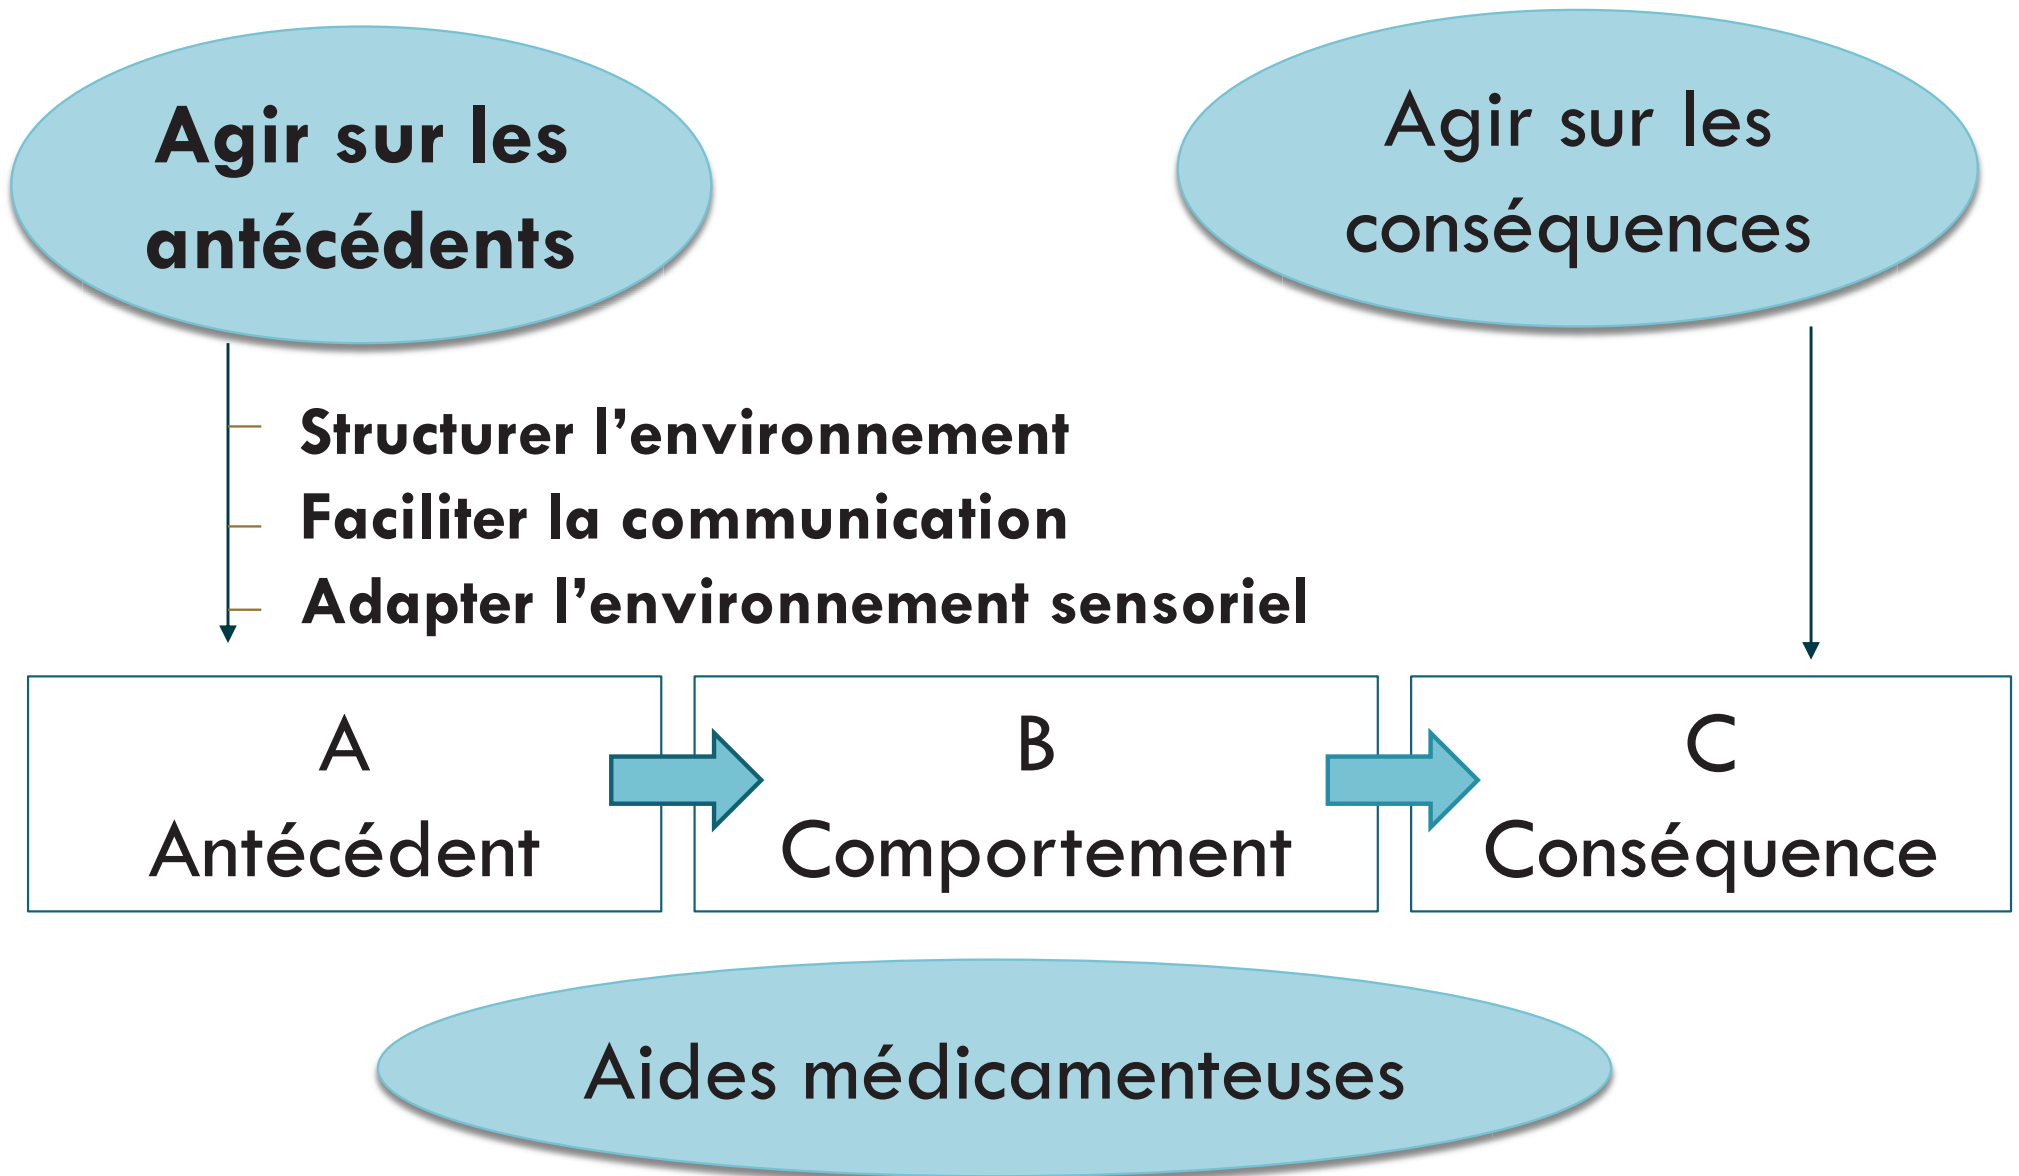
Agir sur les antécédents

Agir sur les conséquences

Structurer l’environnement
Faciliter la communication
Adapter l’environnement sensoriel

A
Antécédent

B
Comportement

C
Conséquence

Aides médicamenteuses